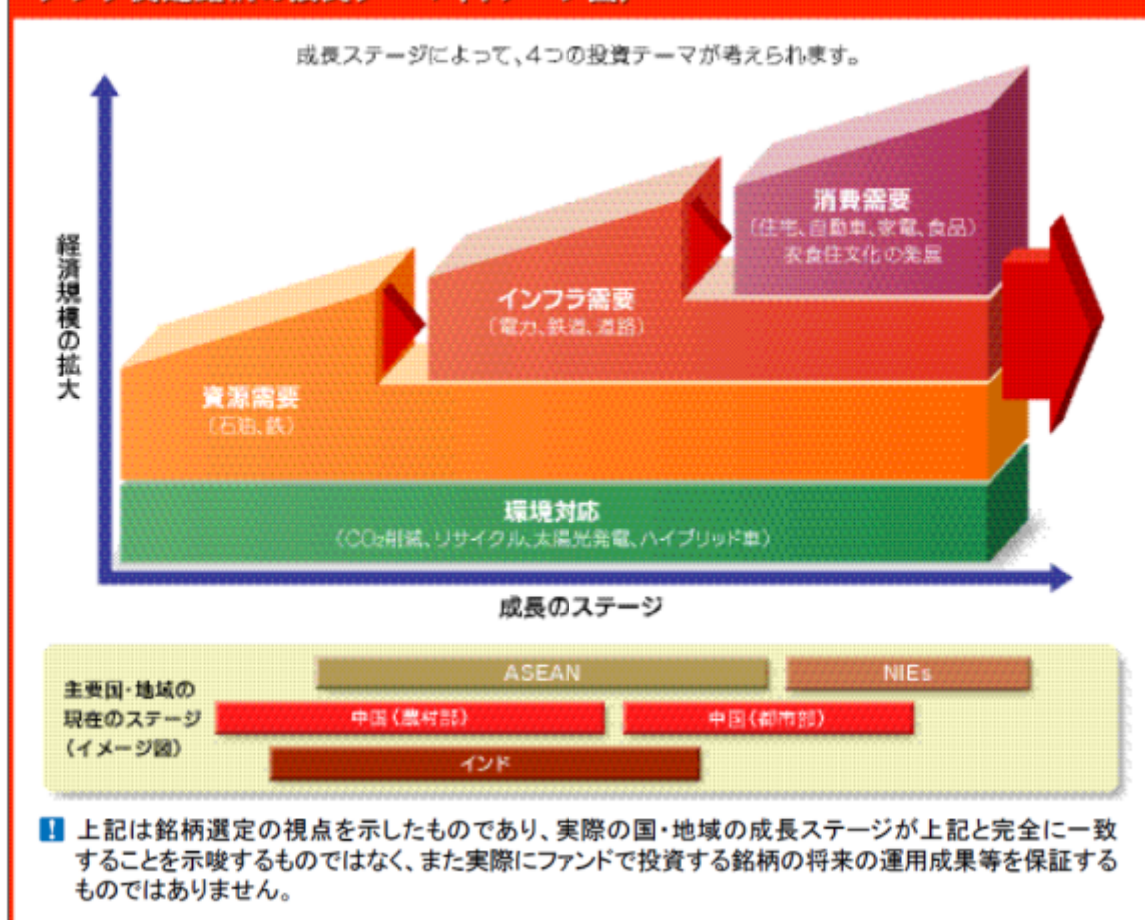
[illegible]

成長ステージによって、4つの投資テーマが考えられます。

経済規模の拡大

消費需要
（住宅、自動車、家電、食品）
衣食住文化の発展

インフラ需要
（電力、鉄道、道路）

資源需要
（石油、鉄）

環境対応
（$CO_2$削減、リサイクル、太陽光発電、ハイブリッド車）

成長のステージ

主要国・地域の現在のステージ（イメージ図）

ASEAN

NIEs

中国（農村部）

中国（都市部）

インド

上記は銘柄選定の視点を示したものであり、実際の国・地域の成長ステージが上記と完全に一致することを示唆するものではなく、また実際にファンドで投資する銘柄の将来の運用成果等を保証するものではありません。